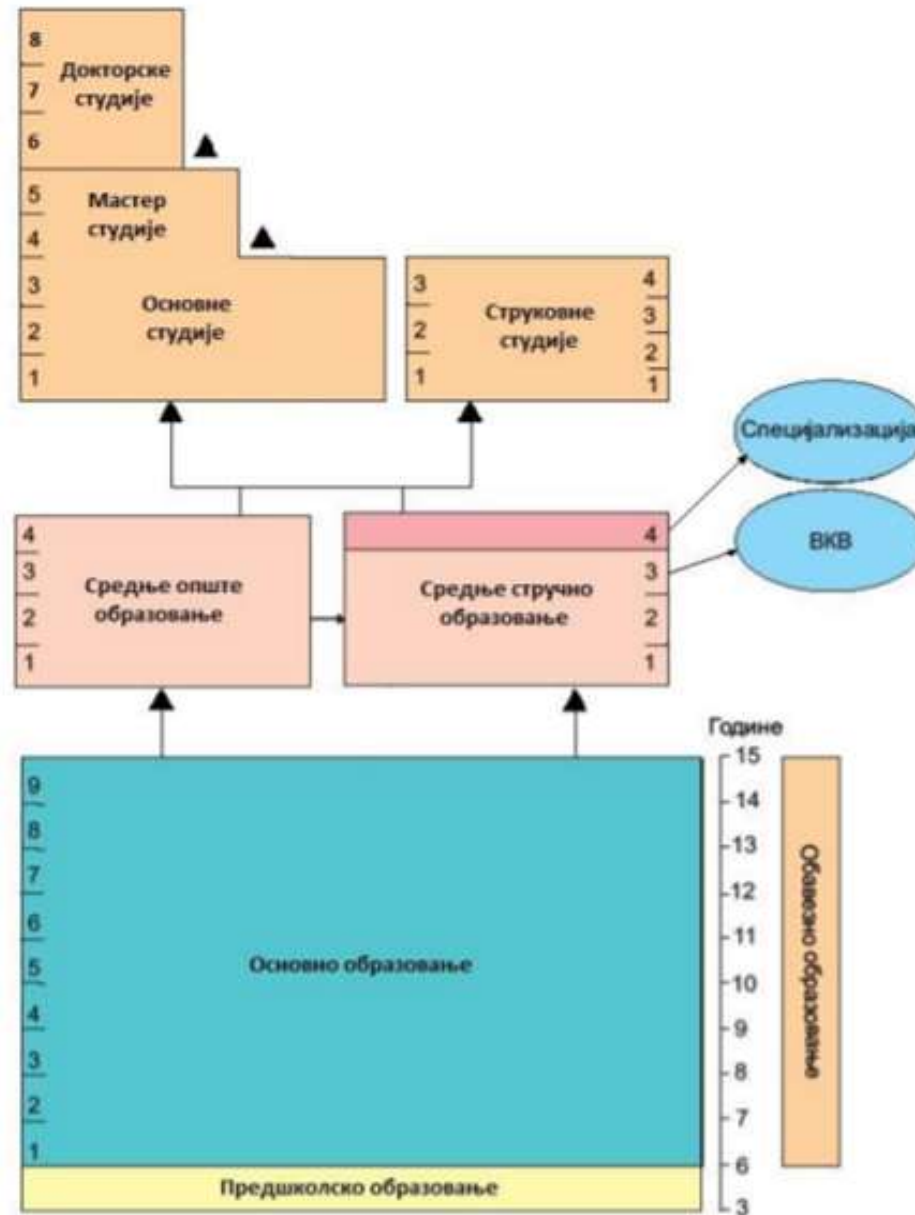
8
7
6
Докторске студије

5
4
Мастер студије

3
2
1
Основне студије

3
2
1
Струковне студије
4
3
2
1

Специјализација

ВКВ

4
3
2
1
Средње опште образовање

4
3
2
1
Средње стручно образовање

Године
15
14
13
12
11
10
9
8
7
6
3

9
8
7
6
5
4
3
2
1
Основно образовање

Обавезно образовање

Предшколско образовање